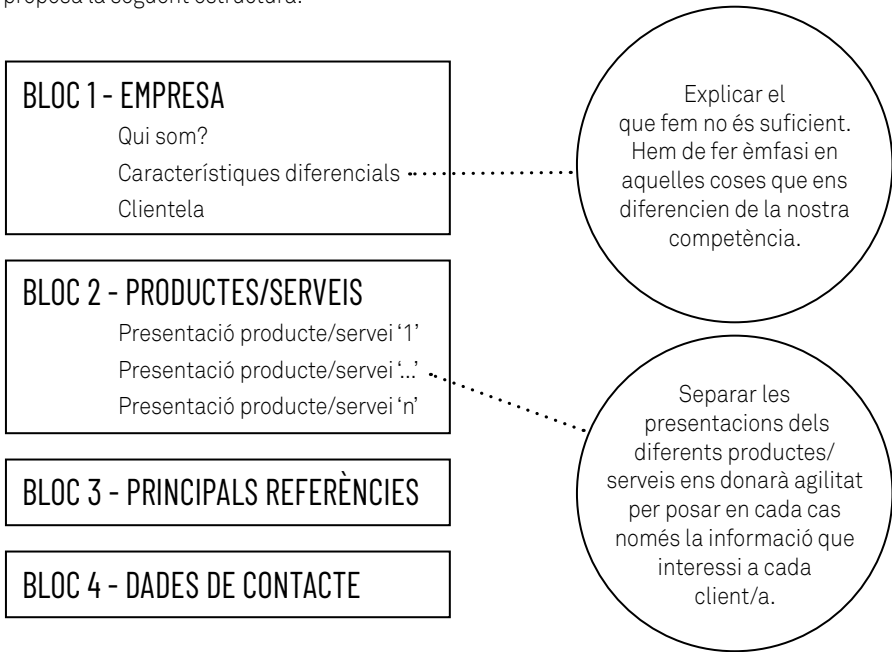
proposa la següent estructura:

BLOC 1 - EMPRESA
Qui som?
Característiques diferencials
Clientela

Explicar el que fem no és suficient. Hem de fer èmfasi en aquelles coses que ens diferencien de la nostra competència.

BLOC 2 - PRODUCTES/SERVEIS
Presentació producte/servei '1'
Presentació producte/servei '...'
Presentació producte/servei 'n'

Separar les presentacions dels diferents productes/ serveis ens donarà agilitat per posar en cada cas només la informació que interessi a cada client/a.

BLOC 3 - PRINCIPALS REFERÈNCIES

BLOC 4 - DADES DE CONTACTE